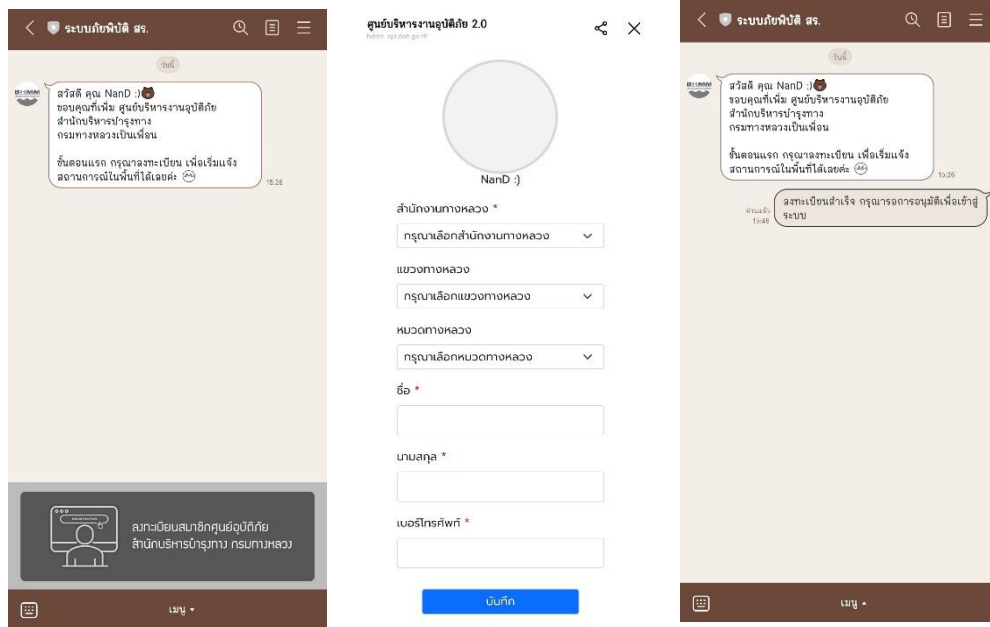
ระบบภัยพิบัติ สร.

วันนี้

สวัสดี คุณ NanD :)
ขอบคุณที่เพิ่ม ศูนย์บริหารงานอุบัติภัย สำนักบริหารบำรุงทาง กรมทางหลวงเป็นเพื่อน

ขั้นตอนแรก กรุณาลงทะเบียน เพื่อเริ่มแจ้งสถานการณ์ในพื้นที่ได้เลยค่ะ

15:26

ลงทะเบียนสมาชิกศูนย์อุบัติภัย สำนักบริหารบำรุงทาง กรมทางหลวง

เมนู

ศูนย์บริหารงานอุบัติภัย 2.0
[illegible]

NanD :)

สำนักงานทางหลวง *
กรุณาเลือกสำนักงานทางหลวง

แขวงทางหลวง
กรุณาเลือกแขวงทางหลวง

หมวดทางหลวง
กรุณาเลือกหมวดทางหลวง

ชื่อ *

นามสกุล *

เบอร์โทรศัพท์ *

บันทึก

ระบบภัยพิบัติ สร.

วันนี้

สวัสดี คุณ NanD :)
ขอบคุณที่เพิ่ม ศูนย์บริหารงานอุบัติภัย สำนักบริหารบำรุงทาง กรมทางหลวงเป็นเพื่อน

ขั้นตอนแรก กรุณาลงทะเบียน เพื่อเริ่มแจ้งสถานการณ์ในพื้นที่ได้เลยค่ะ

15:26

อ่านแล้ว
15:46
ลงทะเบียนสำเร็จ กรุณารอการอนุมัติเพื่อเข้าสู่ระบบ

เมนู